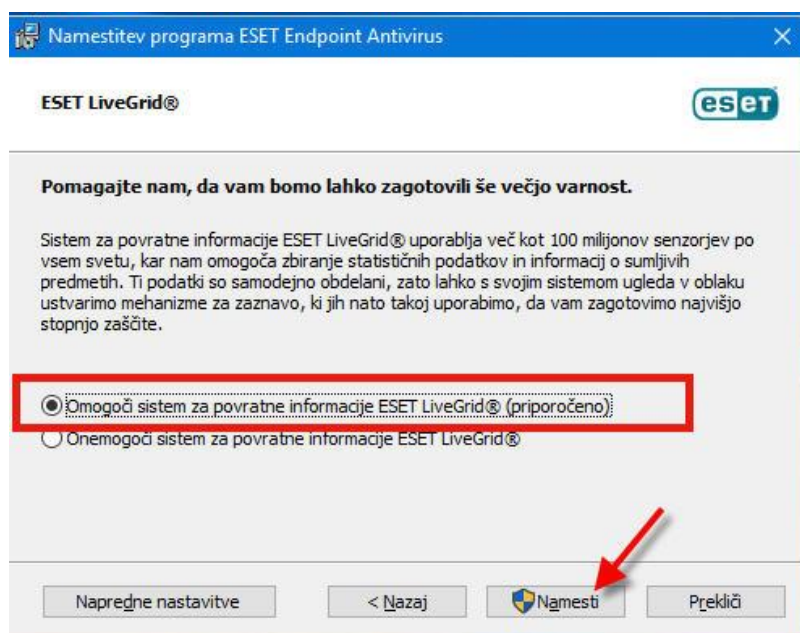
Namestitev programa ESET Endpoint Antivirus

ESET LiveGrid®

eset

Pomagajte nam, da vam bomo lahko zagotovili še večjo varnost.

Sistem za povratne informacije ESET LiveGrid® uporablja več kot 100 milijonov senzorjev po vsem svetu, kar nam omogoča zbiranje statističnih podatkov in informacij o sumljivih predmetih. Ti podatki so samodejno obdelani, zato lahko s svojim sistemom ugleda v oblaku ustvarimo mehanizme za zaznavo, ki jih nato takoj uporabimo, da vam zagotovimo najvišjo stopnjo zaščite.

Omogoči sistem za povratne informacije ESET LiveGrid® (priporočeno)

Onemogoči sistem za povratne informacije ESET LiveGrid®

Napredne nastavitve

< Nazaj

Namesti

Prekliči